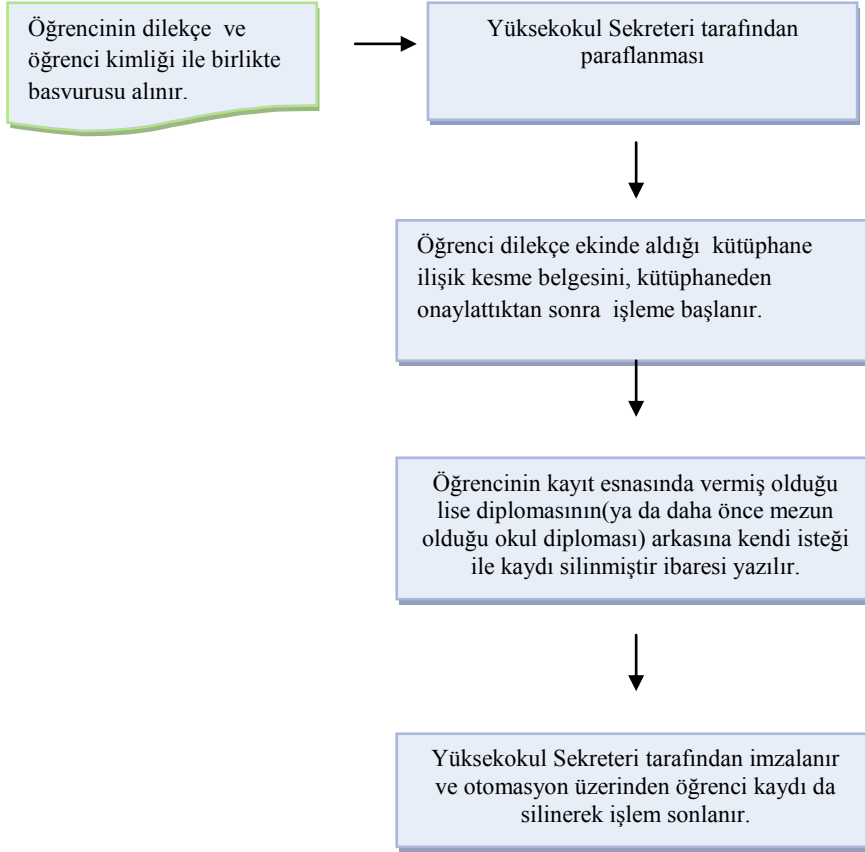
Öğrencinin dilekçe ve öğrenci kimliği ile birlikte basvurusu alınır.

Yüksekokul Sekreteri tarafından paraflanması

Öğrenci dilekçe ekinde aldığı kütüphane ilişik kesme belgesini, kütüphaneden onaylattıktan sonra işleme başlanır.

Öğrencinin kayıt esnasında vermiş olduğu lise diplomasının(ya da daha önce mezun olduğu okul diploması) arkasına kendi isteği ile kaydı silinmiştir ibaresi yazılır.

Yüksekokul Sekreteri tarafından imzalanır ve otomasyon üzerinden öğrenci kaydı da silinerek işlem sonlanır.